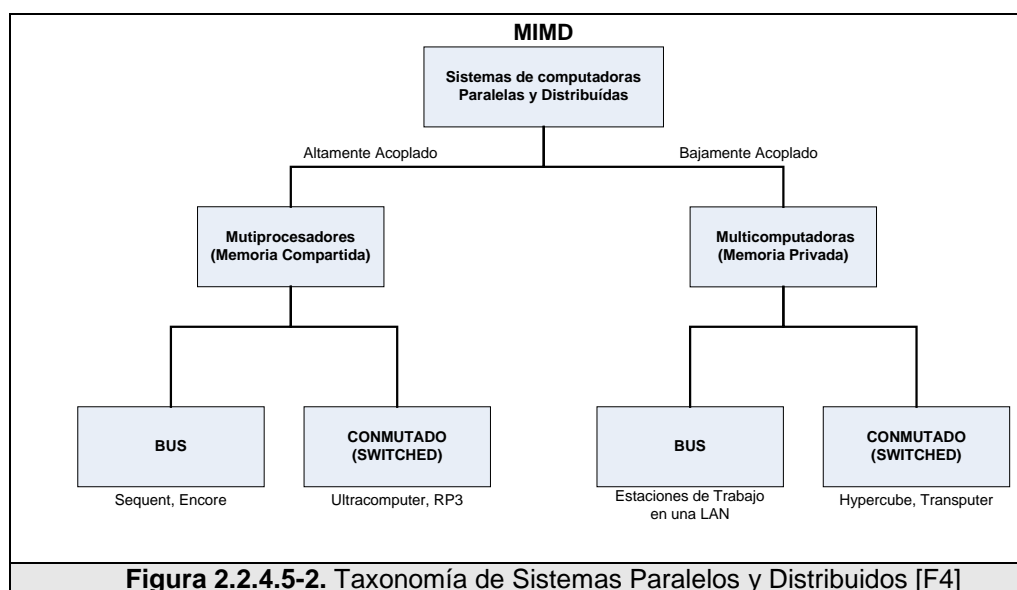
MIMD

Sistemas de computadoras Paralelas y Distribuídas

Altamente Acoplado

Bajamente Acoplado

Mutiprocesadores (Memoria Compartida)

Multicomputadoras (Memoria Privada)

BUS

Sequent, Encore

CONMUTADO (SWITCHED)

Ultracomputer, RP3

BUS

Estaciones de Trabajo en una LAN

CONMUTADO (SWITCHED)

Hypercube, Transputer

**Figura 2.2.4.5-2.** Taxonomía de Sistemas Paralelos y Distribuidos [F4]